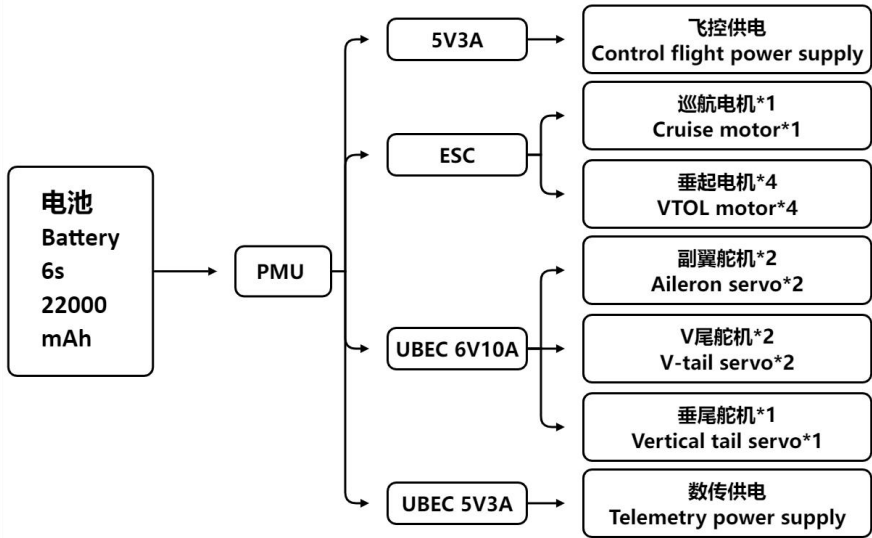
电池
Battery
6s
22000
mAh

PMU

5V3A

ESC

UBEC 6V10A

UBEC 5V3A

飞控供电
Control flight power supply

巡航电机*1
Cruise motor*1

垂起电机*4
VTOL motor*4

副翼舵机*2
Aileron servo*2

V尾舵机*2
V-tail servo*2

垂尾舵机*1
Vertical tail servo*1

数传供电
Telemetry power supply